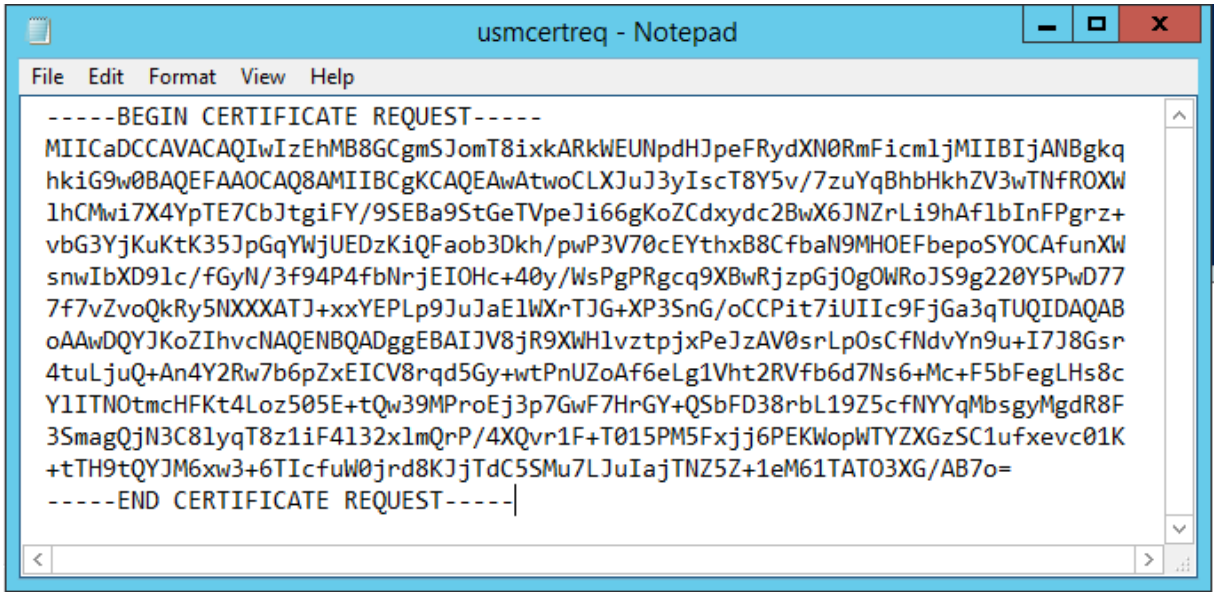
usmcertreq - Notepad

File Edit Format View Help

-----BEGIN CERTIFICATE REQUEST-----
MIICaDCCAVACAQIwIzEhMB8GCgmSJomT8ixkARkWEUNpdHJpeFRydXN0RmFicmljMIIBIjANBgkq
hkiG9w0BAQEFAAOCAQ8AMIIBCgKCAQEAwAtwoCLXJuJ3yIscT8Y5v/7zuYqBhbHkhZV3wTNfROXW
lhCMwi7X4YpTE7CbJtgiFY/9SEBa9StGeTVpeJi66gKoZCdxydc2BwX6JNZrLi9hAflbInFPgrz+
vbG3YjKuKtK35JpGqYWjUEDzKiQFaob3Dkh/pwP3V70cEYthxB8CfbaN9MHOEFbepoSYOCAfunXW
snwIbXD9lc/fGyN/3f94P4fbNrjEIOHc+40y/WsPgPRgcq9XBwRjzpGjOgOWRoJS9g220Y5PwD77
7f7vZvoQkRy5NXXXATJ+xxYEPLp9JuJaElWXrTJG+XP3SnG/oCCPit7iUIIc9FjGa3qTUQIDAQAB
oAAwDQYJKoZIhvcNAQENBQADggEBAIJV8jR9XWHlvztpjxPeJzAV0srLpOsCfNdvYn9u+I7J8Gsr
4tuLjuQ+An4Y2Rw7b6pZxEICV8rqd5Gy+wtPnUZoAf6eLg1Vht2RVfb6d7Ns6+Mc+F5bFegLHs8c
YlITNOtmcHFKt4Loz505E+tQw39MProEj3p7GwF7HrGY+QSbFD38rbL19Z5cfNYYqMbsgyMgdR8F
3SmagQjN3C8lyqT8z1iF4l32xlmQrP/4XQvr1F+T015PM5Fxjj6PEKWopWTYZXGzSC1ufxevc01K
+tTH9tQYJM6xw3+6TIcfuW0jrd8KJjTdC5SMu7LJuIajTNZ5Z+1eM61TATO3XG/AB7o=
-----END CERTIFICATE REQUEST-----